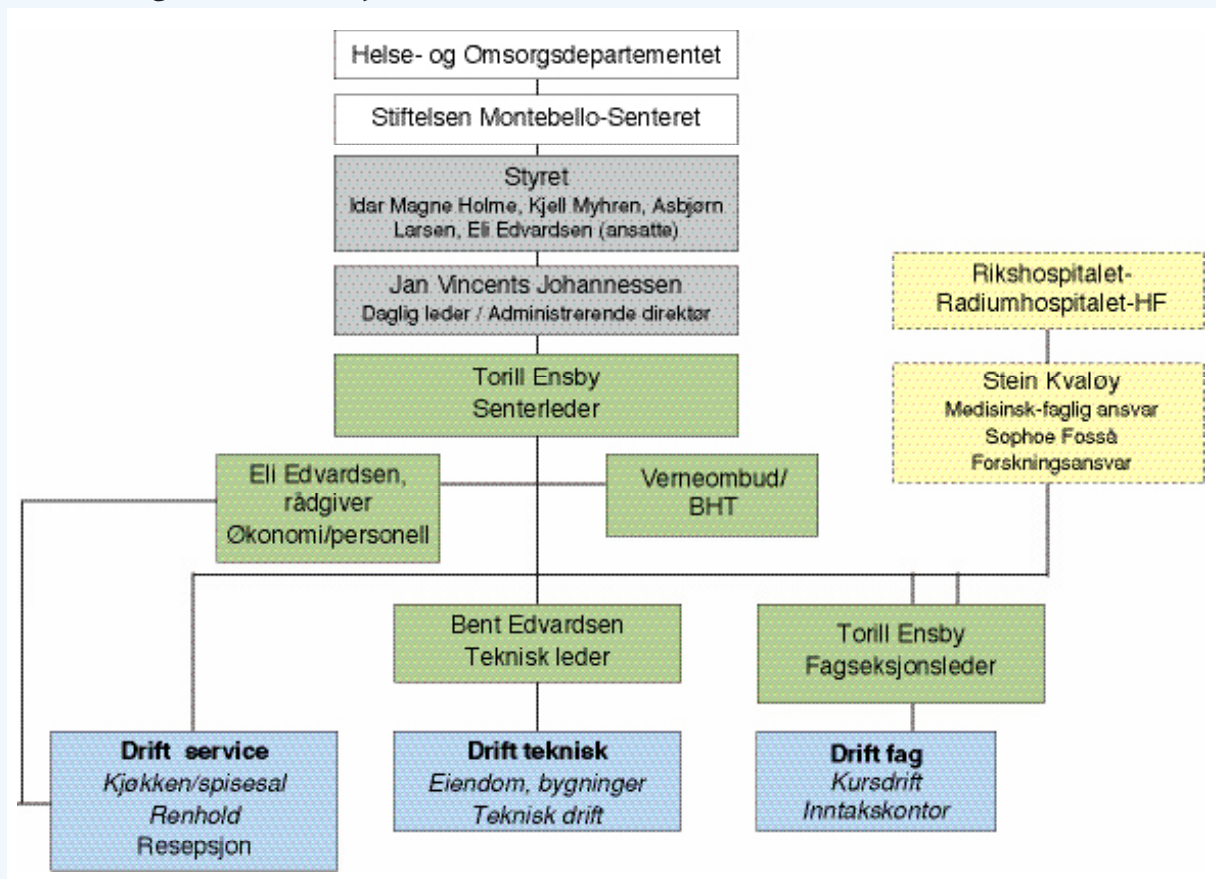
Helse- og Omsorgsdepartementet

Stiftelsen Montebello-Senteret

Styret
Idar Magne Holme, Kjell Myhren, Asbjørn Larsen, Eli Edvardsen (ansatte)

Jan Vincents Johannessen
Daglig leder / Administrerende direktør

Rikshospitalet-Radiumhospitalet-HF

Stein Kvaløy
Medisinsk-faglig ansvar
Sophoe Fosså
Forskningsansvar

Torill Ensby
Senterleder

Eli Edvardsen, rådgiver
Økonomi/personell

Verneombud/
BHT

Bent Edvardsen
Teknisk leder

Torill Ensby
Fagseksjonsleder

Drift service
Kjøkken/spisesal
Renhold
Resepsjon

Drift teknisk
Eiendom, bygninger
Teknisk drift

Drift fag
Kursdrift
Inntakskontor